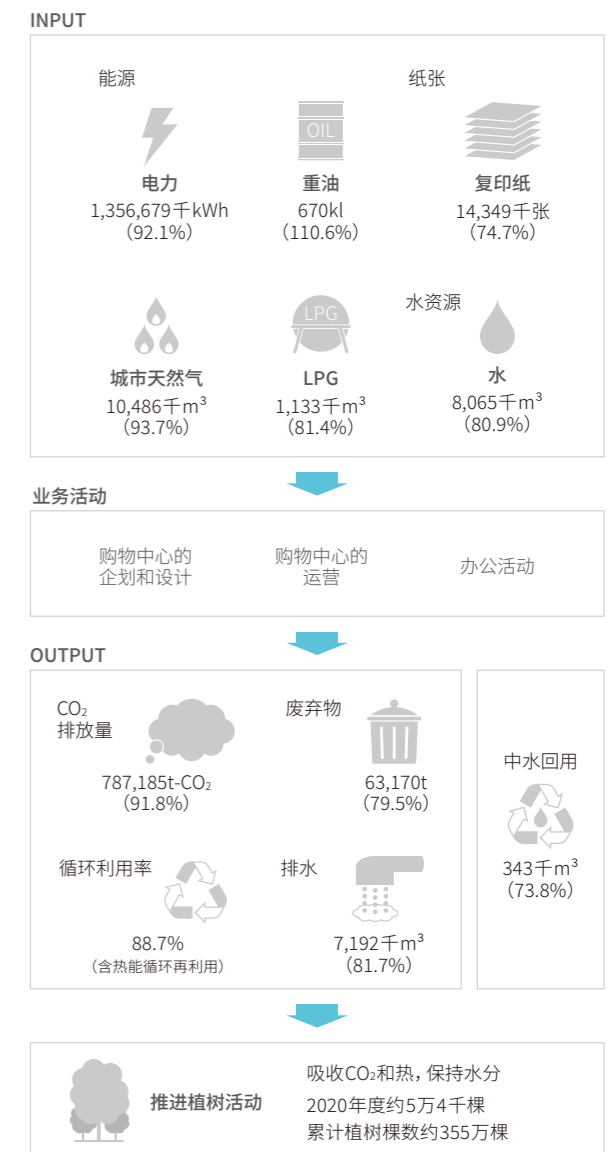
INPUT

能源

纸张

OIL

电力
1,356,679千kWh
（92.1%）

重油
670kl
（110.6%）

复印纸
14,349千张
（74.7%）

水资源

LPG

城市天然气
10,486千m$^3$
（93.7%）

LPG
1,133千m$^3$
（81.4%）

水
8,065千m$^3$
（80.9%）

业务活动

购物中心的企划和设计

购物中心的运营

办公活动

OUTPUT

$CO_2$排放量
787,185t-$CO_2$
（91.8%）

废弃物
63,170t
（79.5%）

中水回用
343千m$^3$
（73.8%）

循环利用率
88.7%
（含热能循环再利用）

排水
7,192千m$^3$
（81.7%）

推进植树活动

吸收$CO_2$和热，保持水分
2020年度约5万4千棵
累计植树棵数约355万棵